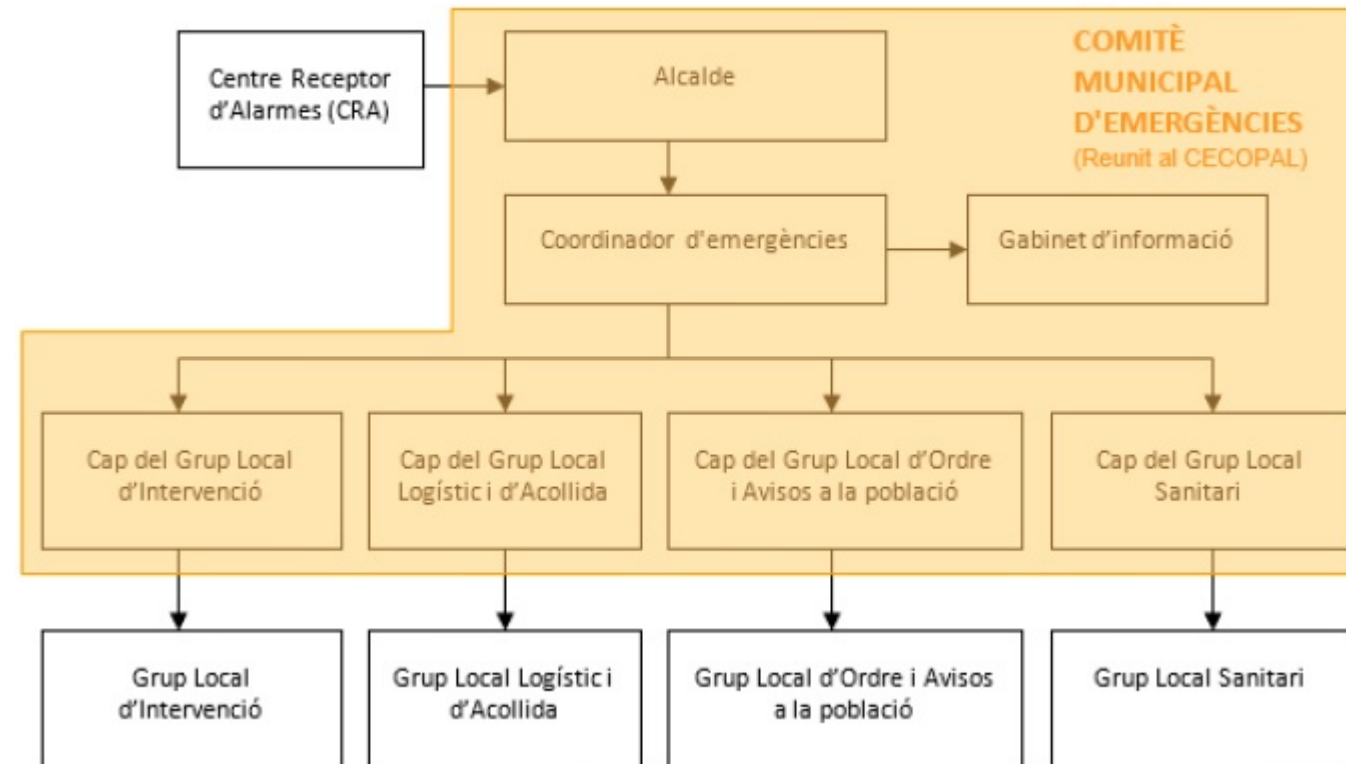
COMITÈ MUNICIPAL D'EMERGÈNCIES
(Reunit al CECOPAL)

Centre Receptor d'Alarmes (CRA)

Alcalde

Coordinador d'emergències

Gabinet d'informació

Cap del Grup Local d'Intervenció

Cap del Grup Local Logístic i d'Acollida

Cap del Grup Local d'Ordre i Avisos a la població

Cap del Grup Local Sanitari

Grup Local d'Intervenció

Grup Local Logístic i d'Acollida

Grup Local d'Ordre i Avisos a la població

Grup Local Sanitari